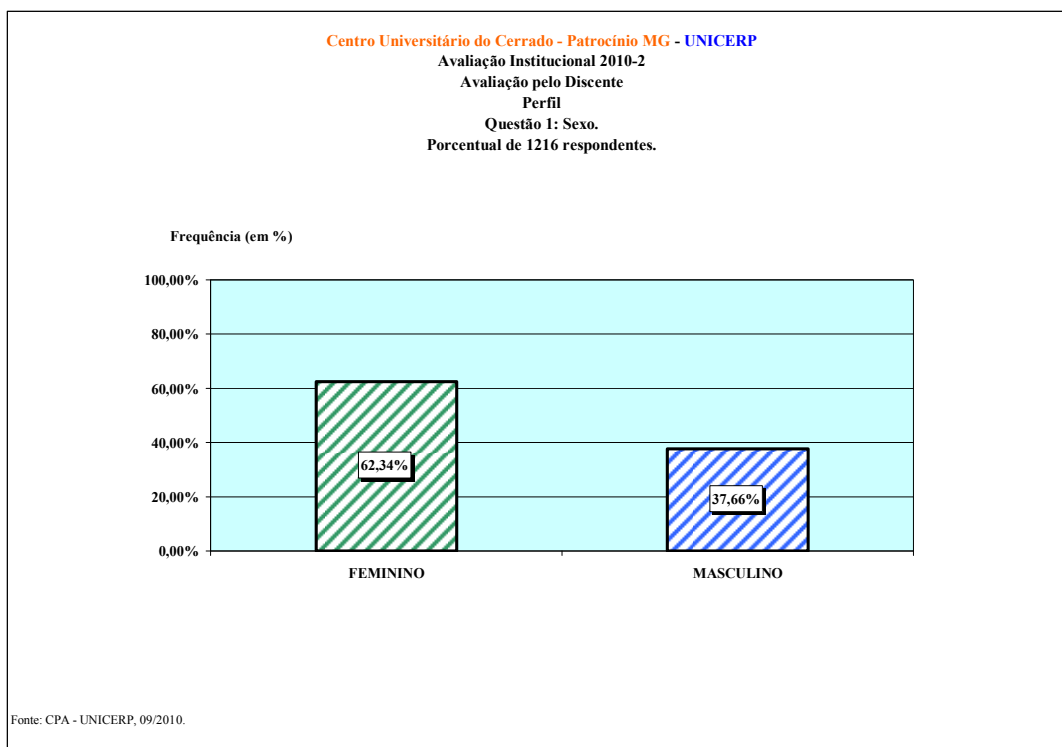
Centro Universitário do Cerrado - Patrocínio MG - UNICERP
Avaliação Institucional 2010-2
Avaliação pelo Discente
Perfil
Questão 1: Sexo.
Porcentual de 1216 respondentes.

Frequência (em %)

100,00%
80,00%
60,00%
40,00%
20,00%
0,00%

62,34%
37,66%

FEMININO
MASCULINO

Fonte: CPA - UNICERP, 09/2010.